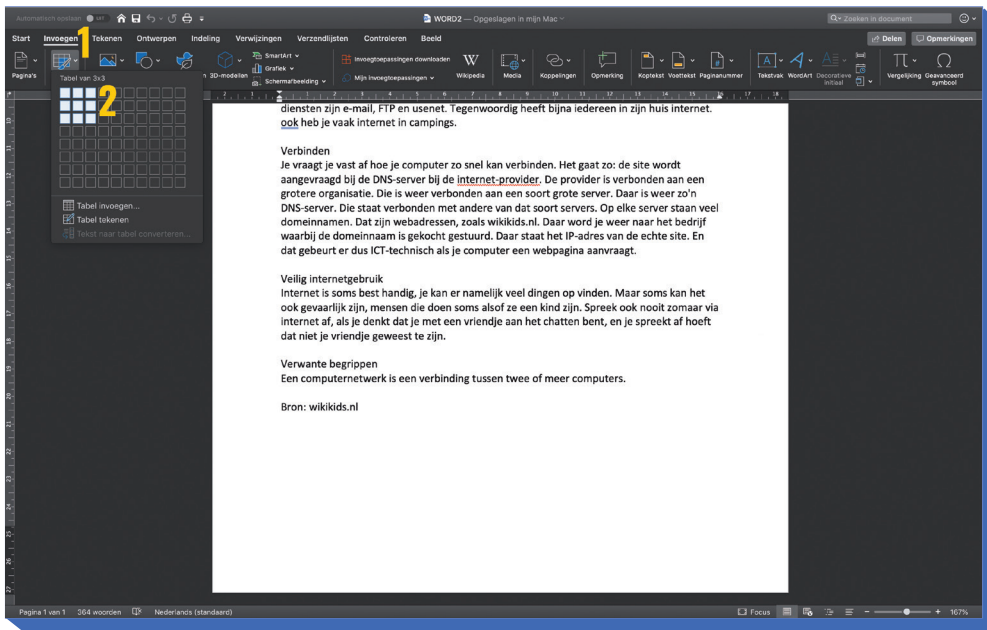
Automatisch opslaan uit WORD2 — Opgeslagen in mijn Mac Zoeken in document

Start Invoegen Tekenen Ontwerpen Indeling Verwijzingen Verzendlijsten Controleren Beeld Delen Opmerkingen

Pagina's 3D-modellen SmartArt Grafiek Schermafbeelding Invoegtoepassingen downloaden Mijn invoegtoepassingen Wikipedia Media Koppelingen Opmerking Koptekst Voettekst Paginanummer Tekstvak WordArt Decoratieve initiaal Vergelijking Geavanceerd symbool

Tabel van 3x3

1

2

Tabel invoegen...
Tabel tekenen
Tekst naar tabel converteren...

diensten zijn e-mail, FTP en usenet. Tegenwoordig heeft bijna iedereen in zijn huis internet. ook heb je vaak internet in campings.

Verbinden
Je vraagt je vast af hoe je computer zo snel kan verbinden. Het gaat zo: de site wordt aangevraagd bij de DNS-server bij de internet-provider. De provider is verbonden aan een grotere organisatie. Die is weer verbonden aan een soort grote server. Daar is weer zo'n DNS-server. Die staat verbonden met andere van dat soort servers. Op elke server staan veel domeinnamen. Dat zijn webadressen, zoals wikikids.nl. Daar word je weer naar het bedrijf waarbij de domeinnaam is gekocht gestuurd. Daar staat het IP-adres van de echte site. En dat gebeurt er dus ICT-technisch als je computer een webpagina aanvraagt.

Veilig internetgebruik
Internet is soms best handig, je kan er namelijk veel dingen op vinden. Maar soms kan het ook gevaarlijk zijn, mensen die doen soms alsof ze een kind zijn. Spreek ook nooit zomaar via internet af, als je denkt dat je met een vriendje aan het chatten bent, en je spreekt af hoeft dat niet je vriendje geweest te zijn.

Verwante begrippen
Een computernetwerk is een verbinding tussen twee of meer computers.

Bron: wikikids.nl

Pagina 1 van 1 364 woorden Nederlands (standaard) Focus 167%